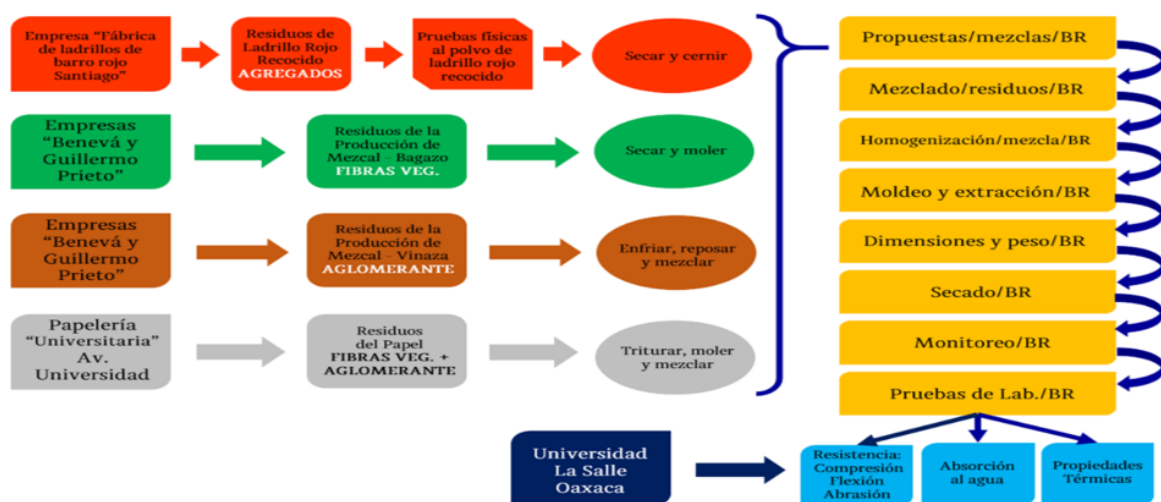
Empresa "Fábrica de ladrillos de barro rojo Santiago"

Residuos de Ladrillo Rojo Recocido AGREGADOS

Pruebas físicas al polvo de ladrillo rojo recocido

Secar y cernir

Empresas "Benevá y Guillermo Prieto"

Residuos de la Producción de Mezcal - Bagazo FIBRAS VEG.

Secar y moler

Empresas "Benevá y Guillermo Prieto"

Residuos de la Producción de Mezcal - Vinaza AGLOMERANTE

Enfriar, reposar y mezclar

Papelería "Universitaria" Av. Universidad

Residuos del Papel FIBRAS VEG. + AGLOMERANTE

Triturar, moler y mezclar

Propuestas/mezclas/BR

Mezclado/residuos/BR

Homogenización/mezcla/BR

Moldeo y extracción/BR

Dimensiones y peso/BR

Secado/BR

Monitoreo/BR

Pruebas de Lab./BR

Universidad La Salle Oaxaca

Resistencia: Compresión Flexión Abrasión

Absorción al agua

Propiedades Térmicas